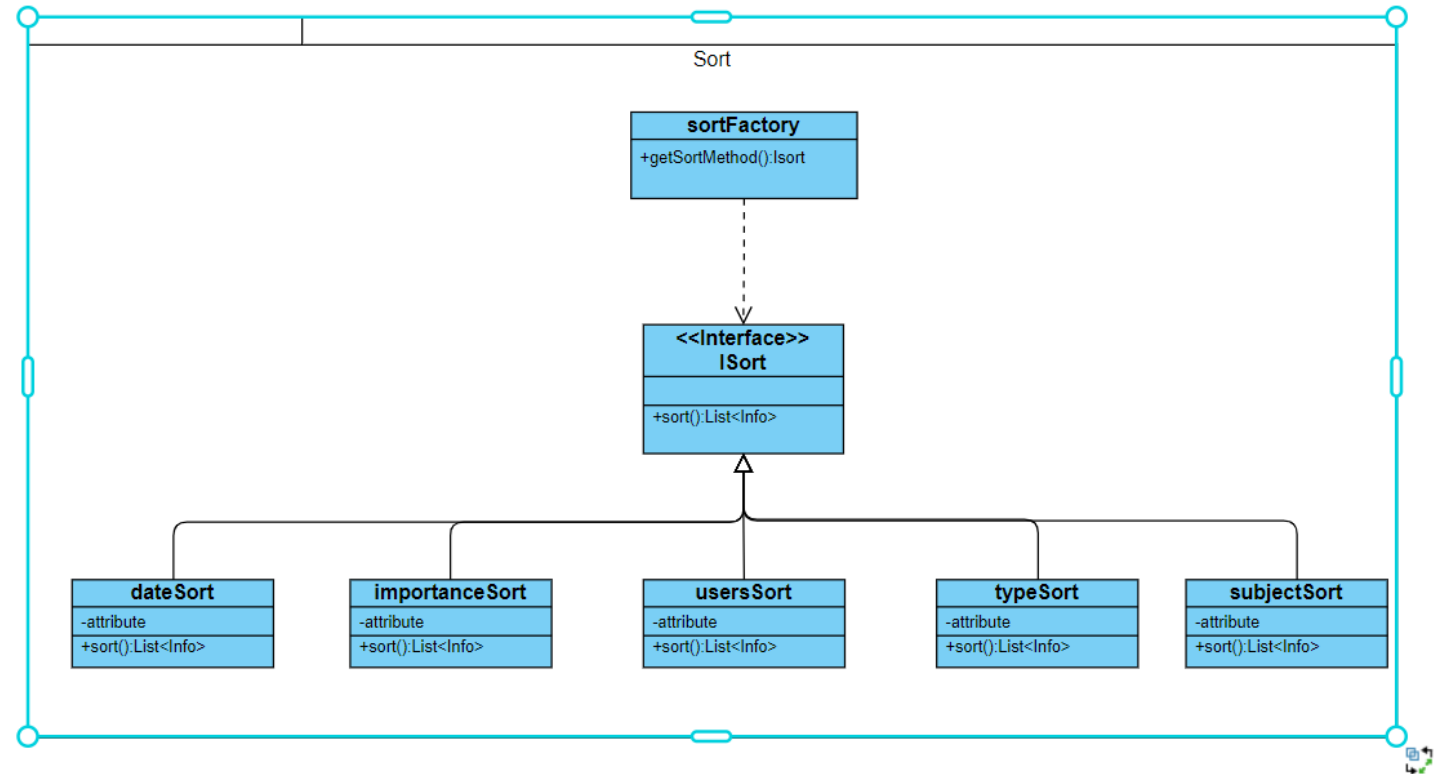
Sort

sortFactory
+getSortMethod():Isort

<<Interface>>
ISort
+sort():List<Info>

dateSort
-attribute
+sort():List<Info>

importanceSort
-attribute
+sort():List<Info>

usersSort
-attribute
+sort():List<Info>

typeSort
-attribute
+sort():List<Info>

subjectSort
-attribute
+sort():List<Info>